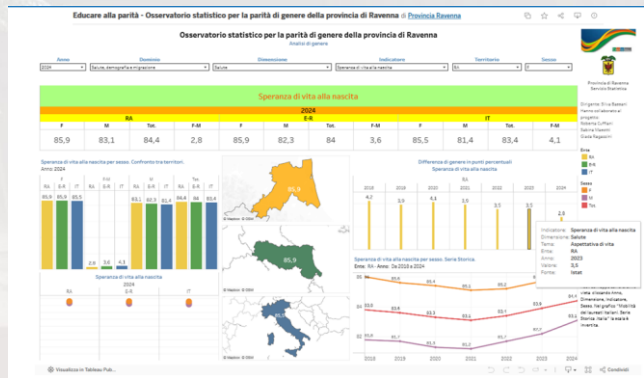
Educare alla parità - Osservatorio statistico per la parità di genere della provincia di Ravenna di Provincia Ravenna

Osservatorio statistico per la parità di genere della provincia di Ravenna
Analisi di genere

Anno: 2024
Dominio: Salute, demografia e migrazione
Dimensione: Salute
Indicatore: Speranza di vita alla nascita
Territorio: RA
Sesso: F

Speranza di vita alla nascita

2024

| RA | | | | E-R | | | | IT | | | |
|---|---|---|---|---|---|---|---|---|---|---|---|
| F | M | Tot. | F-M | F | M | Tot. | F-M | F | M | Tot. | F-M |
| 85,9 | 83,1 | 84,4 | 2,8 | 85,9 | 82,3 | 84 | 3,6 | 85,5 | 81,4 | 83,4 | 4,1 |

Speranza di vita alla nascita per sesso. Confronto tra territori.
Anno: 2024

F | F-M | M | Tot.
RA E-R IT
85,9 85,9 85,5
2,8 3,6 4,1
83,1 82,3 81,4 84,4 84 83,4

85,9
85,9
© Mapbox © OSM
© Mapbox © OSM
© Mapbox © OSM

Differenza di genere in punti percentuali
Speranza di vita alla nascita
2018 2019 2020 2021 2022 2023 2024
4,0 3,9 4,1 3,9 3,5 3,3 2,8

Speranza di vita alla nascita per sesso. Serie Storica
Ente: RA - Anno: Da 2018 a 2024

Speranza di vita alla nascita
2024
RA E-R IT

Indicatore: Speranza di vita alla nascita
Dimensione: Salute
Tema: Aspettativa di vita
Ente: RA
Anno: 2023
Valore: 3,5
Fonte: Istat

Provincia di Ravenna
Servizio Statistica

Dirigente: Elisa Bassani
Hanno collaborato al progetto:
Roberta Lutfiani
Sabina Ghedini
Giulia Ragazzini

Ente
RA
E-R
IT

Sesso
F
M
Tot.

Visualizza in Tableau Pub...
Condividi